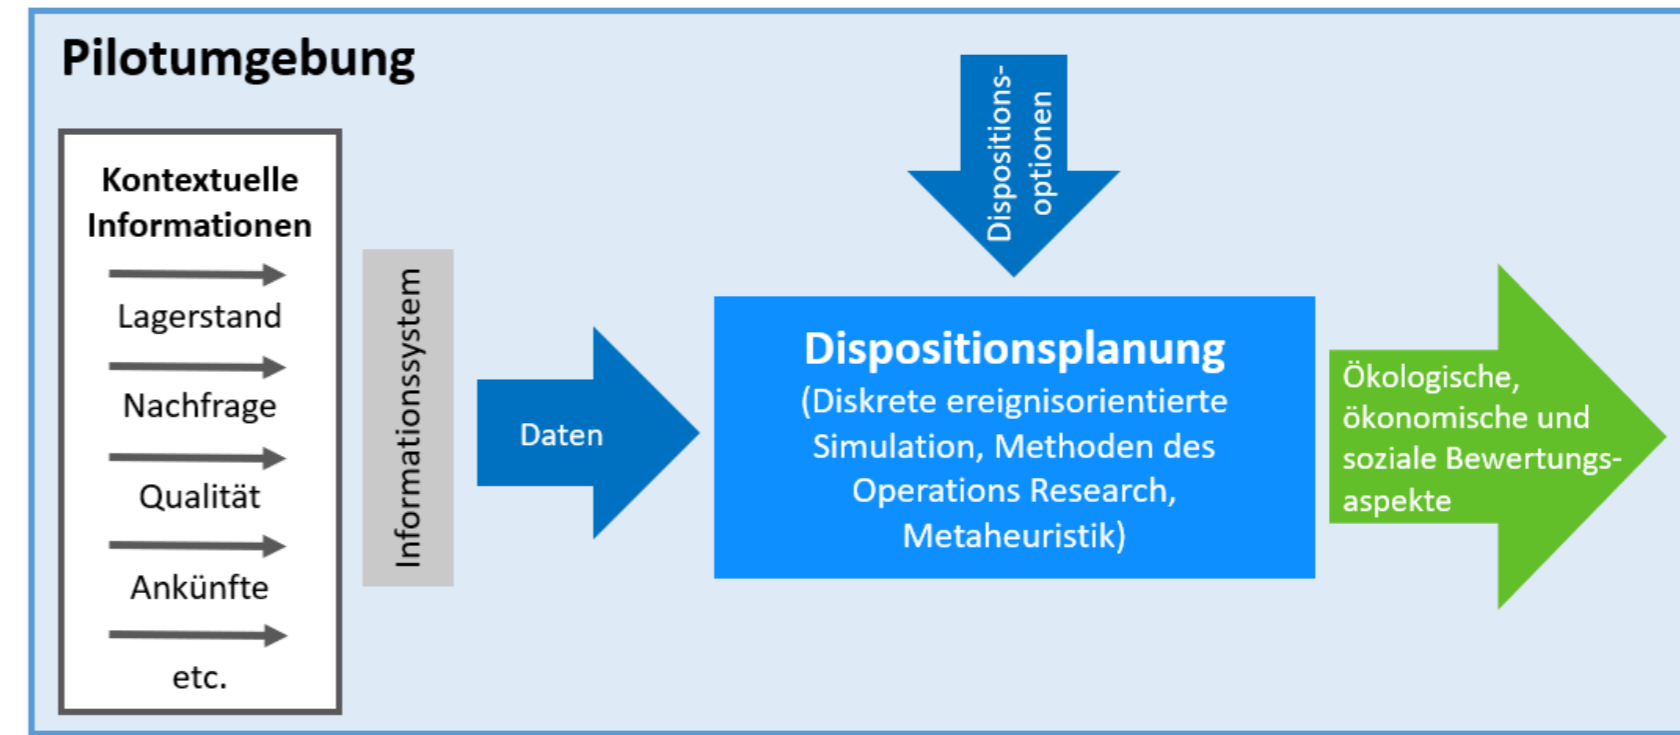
Pilotumgebung

Kontextuelle Informationen

Lagerstand

Nachfrage

Qualität

Ankünfte

etc.

Informationssystem

Daten

Dispositions-optionen

Dispositionsplanung
(Diskrete ereignisorientierte Simulation, Methoden des Operations Research, Metaheuristik)

Ökologische, ökonomische und soziale Bewertungs-aspekte